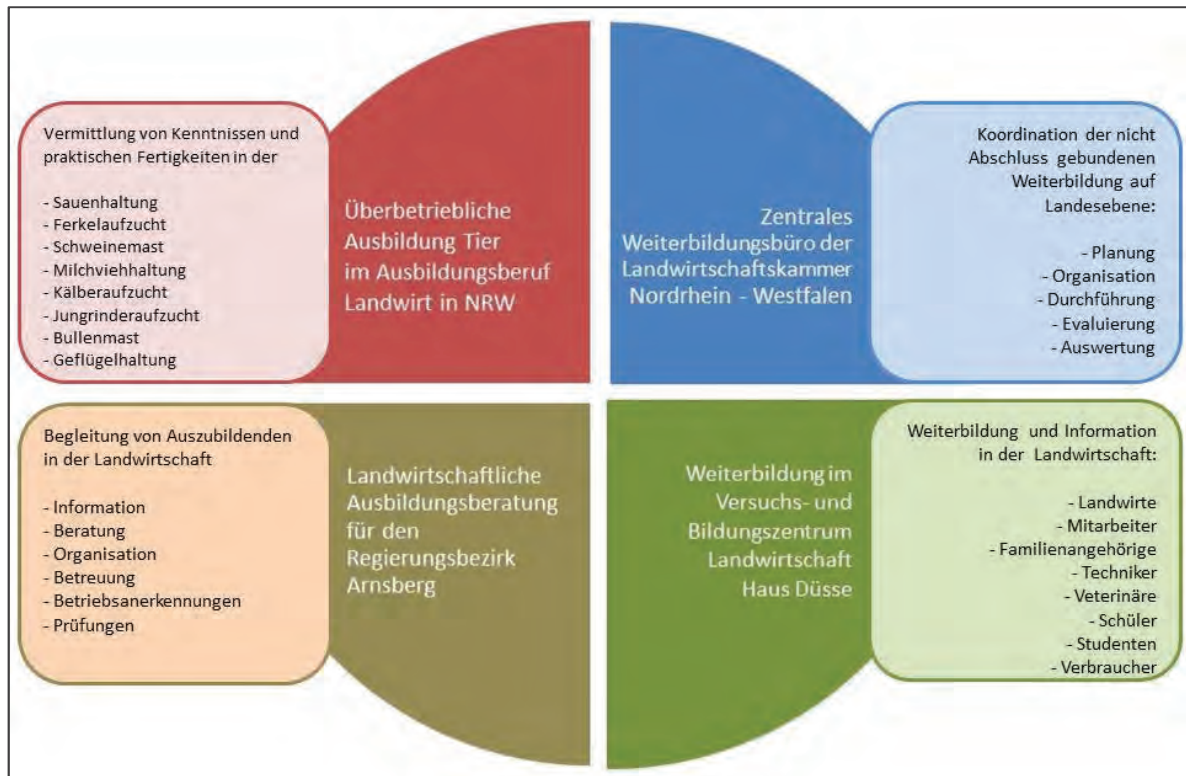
Vermittlung von Kenntnissen und praktischen Fertigkeiten in der

- Sauenhaltung
- Ferkelaufzucht
- Schweinemast
- Milchviehhaltung
- Kälberaufzucht
- Jungrinderaufzucht
- Bullenmast
- Geflügelhaltung

Überbetriebliche Ausbildung Tier im Ausbildungsberuf Landwirt in NRW

Zentrales Weiterbildungsbüro der Landwirtschaftskammer Nordrhein - Westfalen

Koordination der nicht Abschluss gebundenen Weiterbildung auf Landesebene:

- Planung
- Organisation
- Durchführung
- Evaluierung
- Auswertung

Begleitung von Auszubildenden in der Landwirtschaft

- Information
- Beratung
- Organisation
- Betreuung
- Betriebsanerkennungen
- Prüfungen

Landwirtschaftliche Ausbildungsberatung für den Regierungsbezirk Arnsberg

Weiterbildung im Versuchs- und Bildungszentrum Landwirtschaft Haus Düsse

Weiterbildung und Information in der Landwirtschaft:

- Landwirte
- Mitarbeiter
- Familienangehörige
- Techniker
- Veterinäre
- Schüler
- Studenten
- Verbraucher